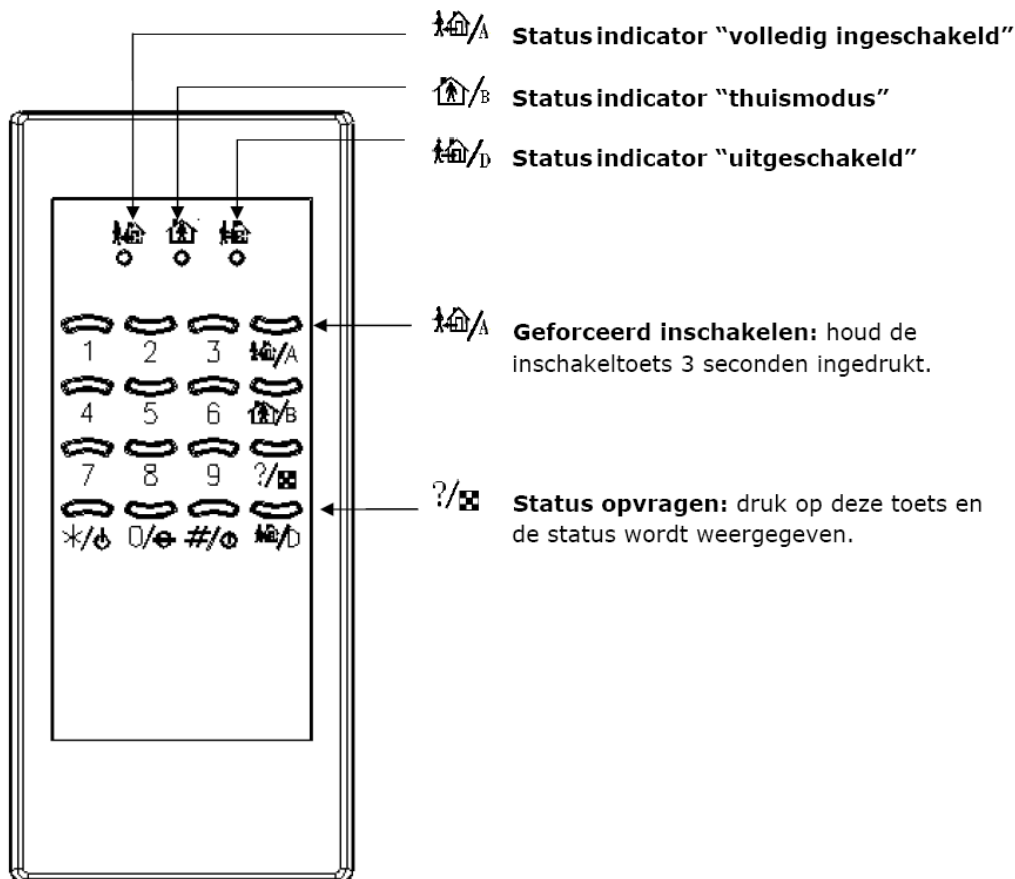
/A Status indicator "volledig ingeschakeld"

/B Status indicator "thuismodus"

/D Status indicator "uitgeschakeld"

1 2 3 /A
4 5 6 /B
7 8 9 ?/
*/ 0/ #/ /D

/A Geforceerd inschakelen: houd de inschakeltoets 3 seconden ingedrukt.

?/ Status opvragen: druk op deze toets en de status wordt weergegeven.